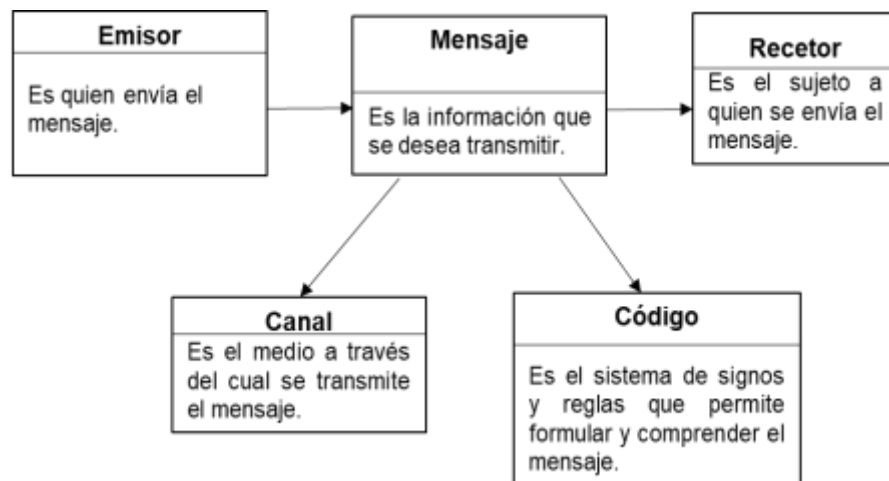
Emisor

Es quien envía el mensaje.

Mensaje

Es la información que se desea transmitir.

Recetor

Es el sujeto a quien se envía el mensaje.

Canal

Es el medio a través del cual se transmite el mensaje.

Código

Es el sistema de signos y reglas que permite formular y comprender el mensaje.